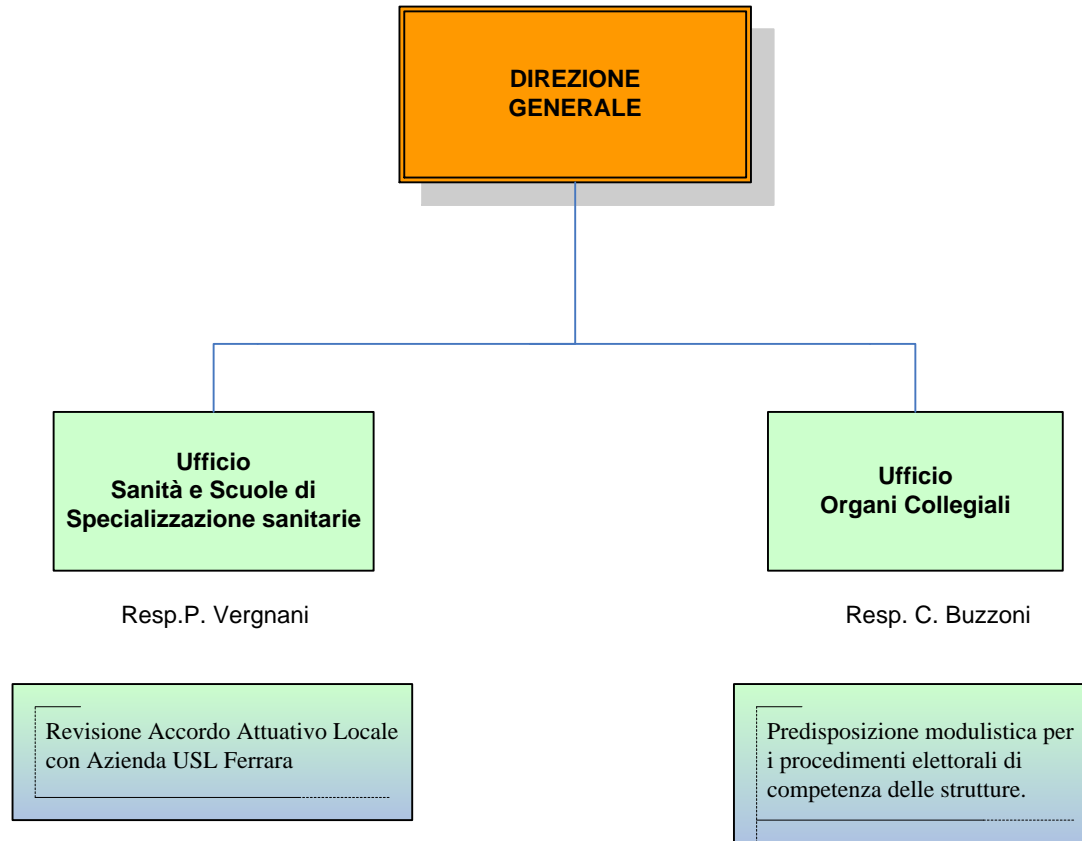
DIREZIONE GENERALE

Ufficio
Sanità e Scuole di Specializzazione sanitarie

Resp.P. Vergnani

Revisione Accordo Attuativo Locale con Azienda USL Ferrara

Ufficio
Organi Collegiali

Resp. C. Buzzoni

Predisposizione modulistica per i procedimenti elettorali di competenza delle strutture.